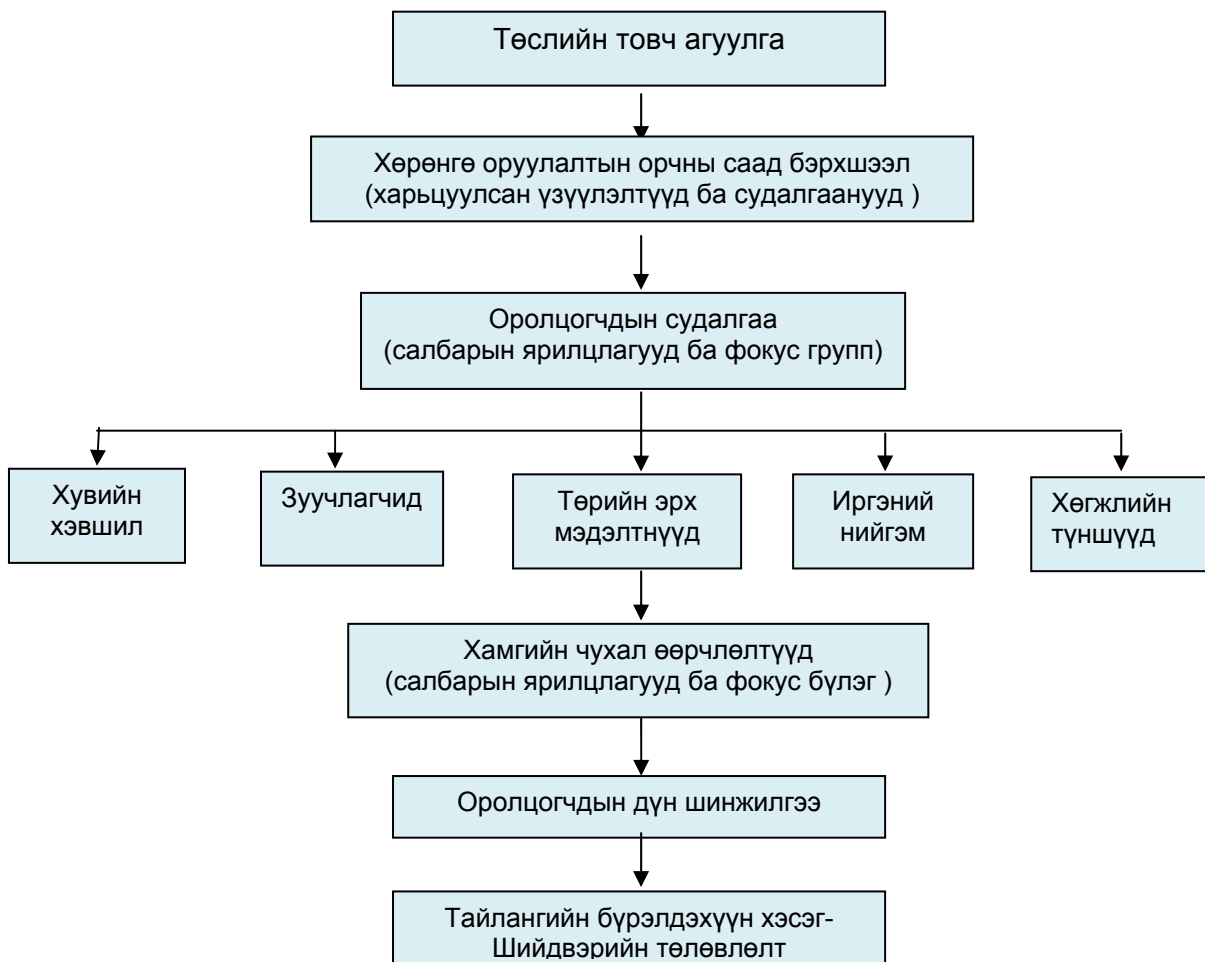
Төслийн товч агуулга

Хөрөнгө оруулалтын орчны саад бэрхшээл
(харьцуулсан үзүүлэлтүүд ба судалгаанууд )

Оролцогчдын судалгаа
(салбарын ярилцлагууд ба фокус групп)

Хувийн хэвшил

Зуучлагчид

Төрийн эрх мэдэлтнүүд

Иргэний нийгэм

Хөгжлийн түншүүд

Хамгийн чухал өөрчлөлтүүд
(салбарын ярилцлагууд ба фокус бүлэг )

Оролцогчдын дүн шинжилгээ

Тайлангийн бүрэлдэхүүн хэсэг-
Шийдвэрийн төлөвлөлт